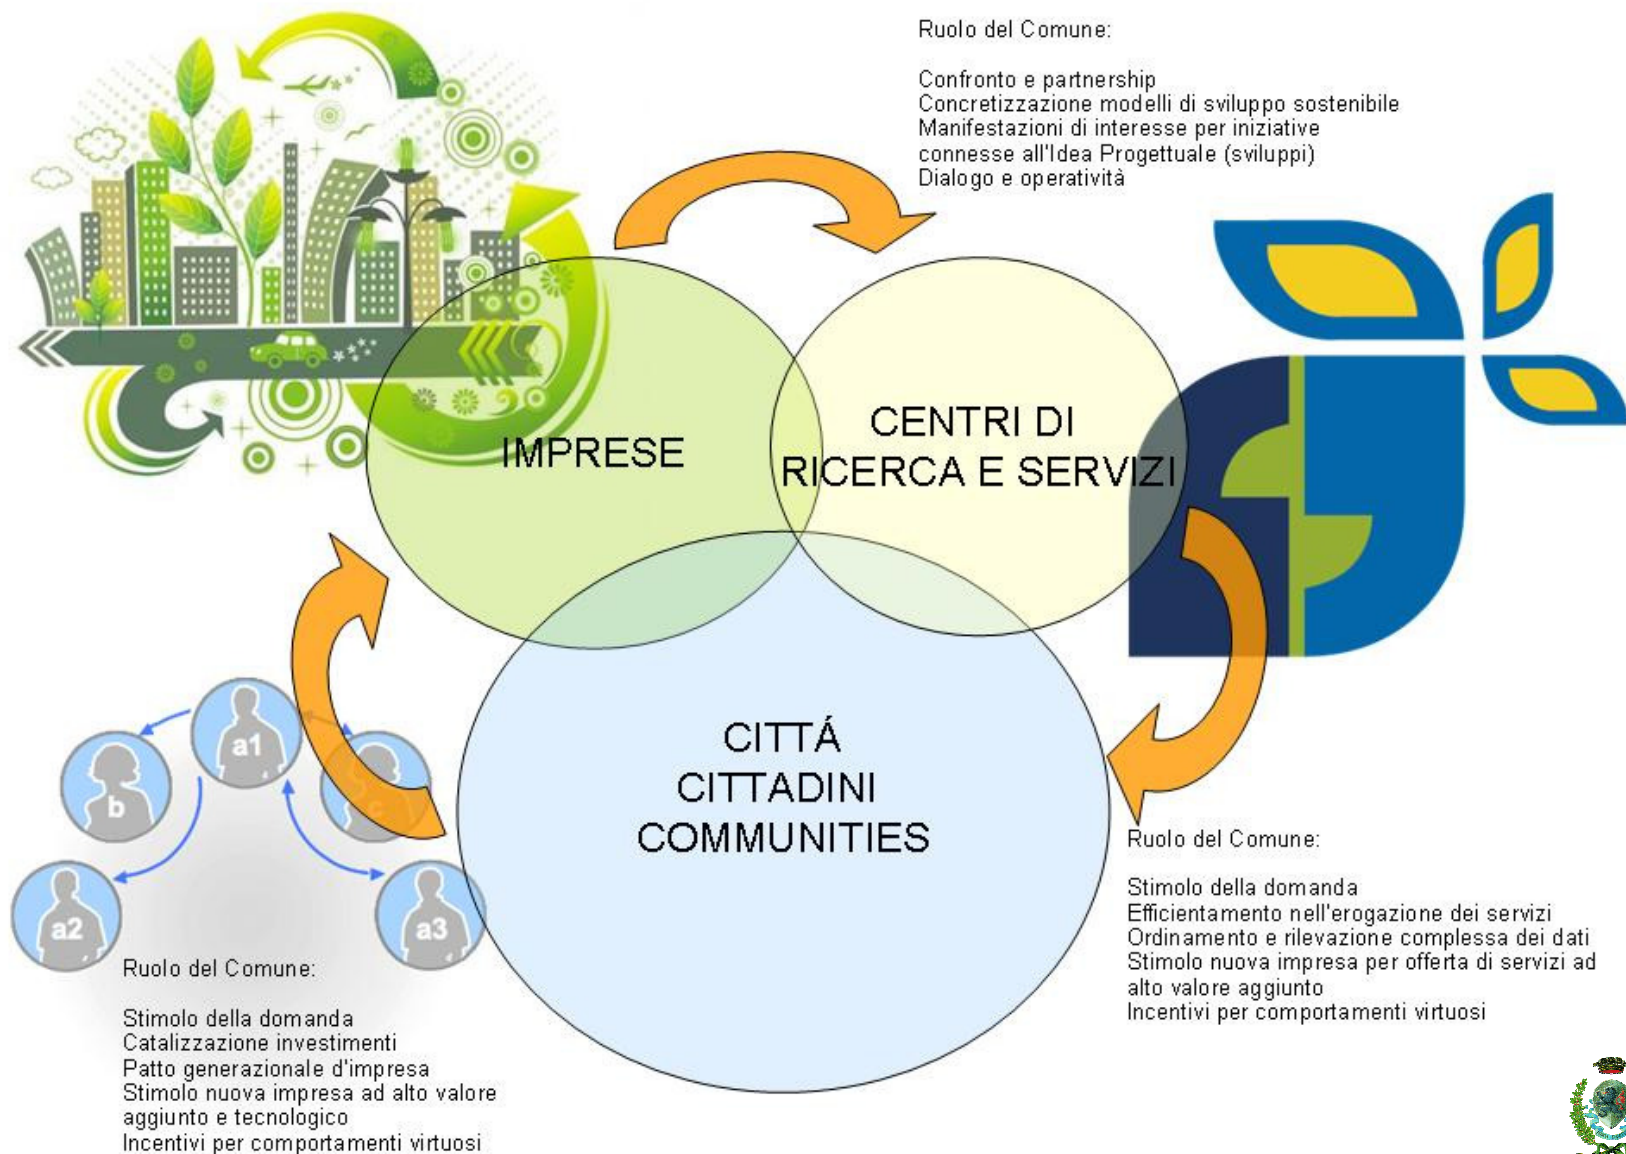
Ruolo del Comune:

Confronto e partnership
Concretizzazione modelli di sviluppo sostenibile
Manifestazioni di interesse per iniziative connesse all'Idea Progettuale (sviluppi)
Dialogo e operatività

IMPRESE

CENTRI DI RICERCA E SERVIZI

CITTÁ
CITTADINI
COMMUNITIES

a1

b

a2

a3

Ruolo del Comune:

Stimolo della domanda
Catalizzazione investimenti
Patto generazionale d'impresa
Stimolo nuova impresa ad alto valore aggiunto e tecnologico
Incentivi per comportamenti virtuosi

Ruolo del Comune:

Stimolo della domanda
Efficientamento nell'erogazione dei servizi
Ordinamento e rilevazione complessa dei dati
Stimolo nuova impresa per offerta di servizi ad alto valore aggiunto
Incentivi per comportamenti virtuosi